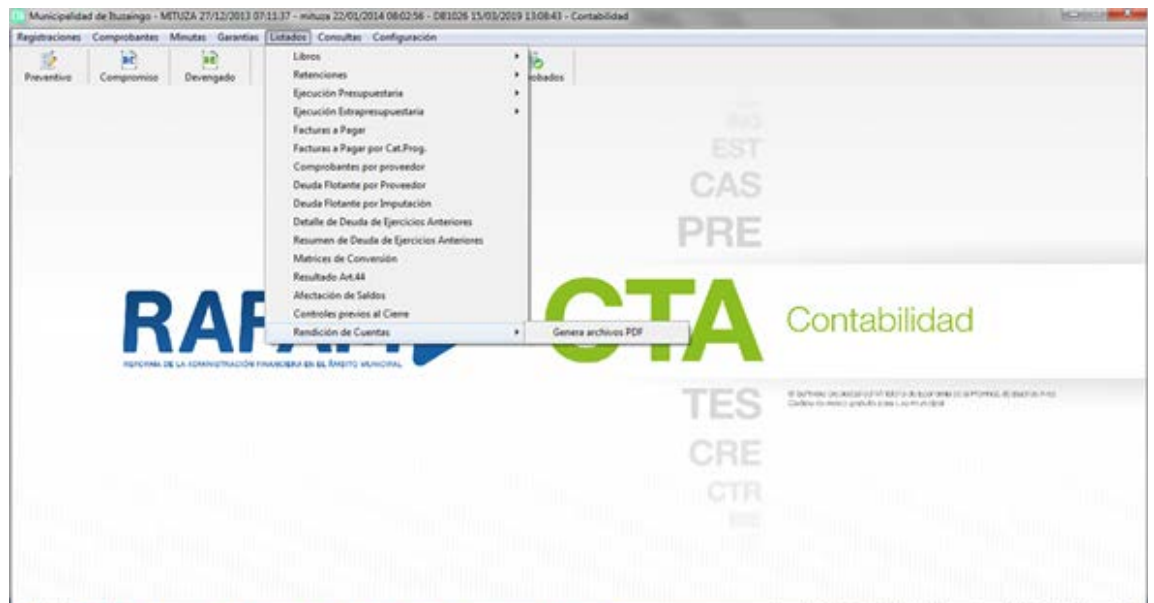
Municipalidad de Ituzaingo - MITUZA 27/12/2013 07:11:37 - mituza 22/01/2014 08:02:56 - DB1026 15/03/2019 13:08:43 - Contabilidad

Registraciones Comprobantes Minutas Garantías Listados Consultas Configuración

Preventivo Compromiso Devengado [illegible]obados

Libros
Retenciones
Ejecución Presupuestaria
Ejecución Extrapresupuestaria
Facturas a Pagar
Facturas a Pagar por Cat.Prog.
Comprobantes por proveedor
Deuda Flotante por Proveedor
Deuda Flotante por Imputación
Detalle de Deuda de Ejercicios Anteriores
Resumen de Deuda de Ejercicios Anteriores
Matrices de Conversión
Resultado Art.44
Afectación de Saldos
Controles previos al Cierre
Rendición de Cuentas

Genera archivos PDF

EST
CAS
PRE

RAF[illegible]

REFORMA DE LA ADMINISTRACIÓN FINANCIERA EN EL ÁMBITO MUNICIPAL

CTA Contabilidad

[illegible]

TES
CRE
CTR